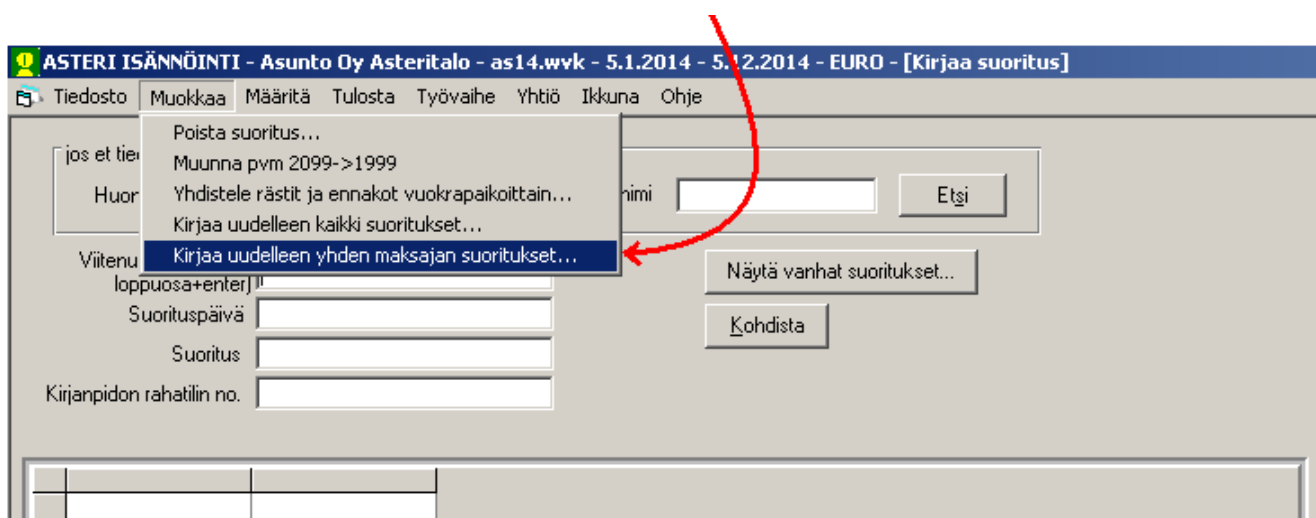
ASTERI ISÄNNÖINTI - Asunto Oy Asteritalo - as14.wvk - 5.1.2014 - 5.12.2014 - EURO - [Kirjaa suoritus]

Tiedosto Muokkaa Määritä Tulosta Työvaihe Yhtiö Ikkuna Ohje

Poista suoritus...
Muunna pvm 2099->1999
Yhdistele rästit ja ennakot vuokrapaikoittain...
Kirjaa uudelleen kaikki suoritukset...
Kirjaa uudelleen yhden maksajan suoritukset...

jos et tie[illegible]
Huor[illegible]
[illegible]nimi
Etsi

Viitenu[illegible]
loppuosa+enter)
Suorituspäivä
Suoritus
Kirjanpidon rahatilin no.

Näytä vanhat suoritukset...
Kohdista